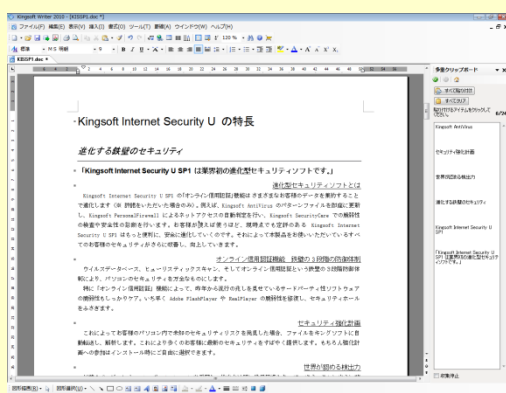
Kingsoft Writer 2010 - [KISSP1.doc *]

ファイル(F) 編集(E) 表示(V) 挿入(I) 書式(O) ツール(T) 罫線(A) ウィンドウ(W) ヘルプ(H)

KISSP1.doc

Kingsoft Internet Security U の特長

進化する鉄壁のセキュリティ

「Kingsoft Internet Security U SP1 は業界初の進化型セキュリティソフトです。」

進化型セキュリティソフトとは

Kingsoft Internet Security U SP1 の「オンライン信用認証」機能はさまざまなお客様のデータを集積することで進化します（※ 許諾をいただいた場合のみ）。例えば、Kingsoft AntiVirus のパターンファイルを自動に更新し、Kingsoft PersonalFirewall によるネットアクセスの自動判定を行い、Kingsoft SecurityCare での脆弱性の検査や安全性の診断を行います。お客様が使えば使うほど、爆発までも定評のある Kingsoft Internet Security U SP1 はもっと便利に、安全に進化していくのです。それによって本製品をお使いいただいているすべてのお客様のセキュリティが大きく向上しています。

オンライン信用認証機能 誤警告の削除

ウイルスデータベース、ヒューリスティックスキャン、そしてオンライン信用認証という誤警告の3段階防御体制により、パソコンのセキュリティを万全なものにします。

特に「オンライン信用認証」機能によって、昨年から流行の兆しを見せているサードパーティ製ソフトウェアの脆弱性もしっかりケア。いち早く Adobe FlashPlayer や RealPlayer の脆弱性を修復し、セキュリティホールをふさぎます。

セキュリティ強化計画

これによってお客様のパソコン内で未知のセキュリティリスクを発見した場合、ファイルをキングソフトに自動送信し、解析します。これにより多くのお客様に最新のセキュリティをすばやく提供します。もちろん強化計画への参加はインストール時にご自由に選択できます。

世界が認める検出力

多重クリップボード

すべて貼り付け

すべてクリア

Kingsoft AntiVirus

セキュリティ強化計画

世界が認める検出力

進化する鉄壁のセキュリティ

Kingsoft Internet Security U

「Kingsoft Internet Security U SP1 は業界初の進化型セキュリティソフトです。」

6/24

図形描画(D)

自動収集